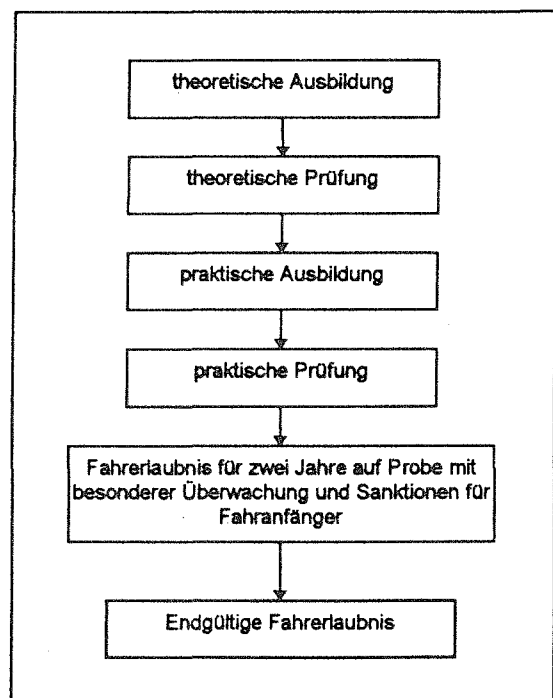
theoretische Ausbildung

theoretische Prüfung

praktische Ausbildung

praktische Prüfung

Fahrerlaubnis für zwei Jahre auf Probe mit besonderer Überwachung und Sanktionen für Fahranfänger

Endgültige Fahrerlaubnis